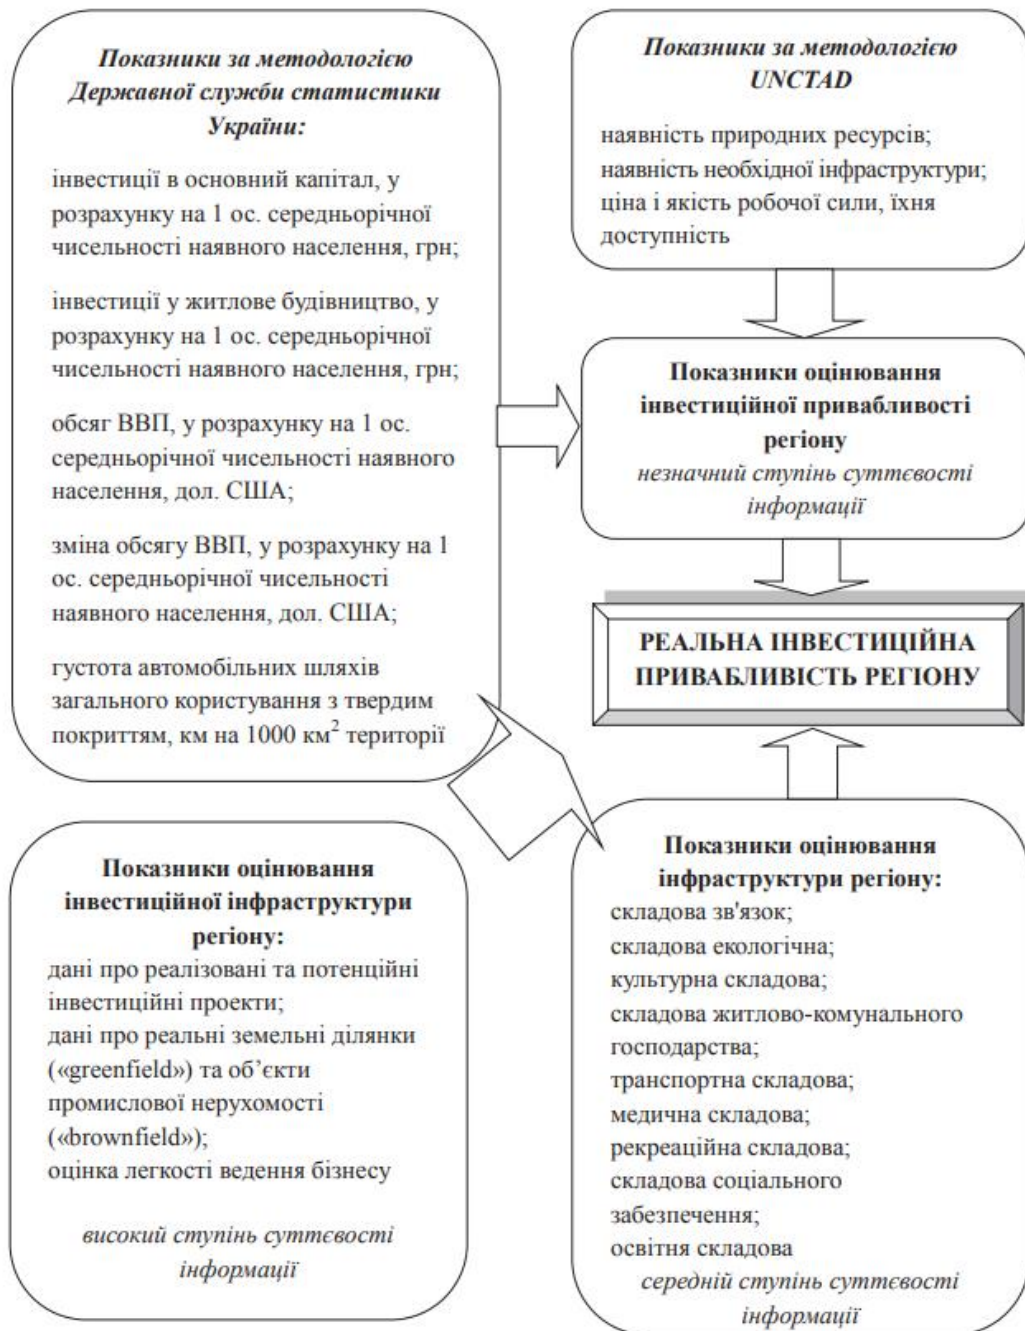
Показники за методологією Державної служби статистики України:

інвестиції в основний капітал, у розрахунку на 1 ос. середньорічної чисельності наявного населення, грн;

інвестиції у житлове будівництво, у розрахунку на 1 ос. середньорічної чисельності наявного населення, грн;

обсяг ВВП, у розрахунку на 1 ос. середньорічної чисельності наявного населення, дол. США;

зміна обсягу ВВП, у розрахунку на 1 ос. середньорічної чисельності наявного населення, дол. США;

густота автомобільних шляхів загального користування з твердим покриттям, км на 1000 км$^2$ території

Показники за методологією UNCTAD

наявність природних ресурсів;
наявність необхідної інфраструктури;
ціна і якість робочої сили, їхня доступність

Показники оцінювання інвестиційної привабливості регіону
незначний ступінь суттєвості інформації

РЕАЛЬНА ІНВЕСТИЦІЙНА ПРИВАБЛИВІСТЬ РЕГІОНУ

Показники оцінювання інвестиційної інфраструктури регіону:
дані про реалізовані та потенційні інвестиційні проекти;
дані про реальні земельні ділянки («greenfield») та об'єкти промислової нерухомості («brownfield»);
оцінка легкості ведення бізнесу

високий ступінь суттєвості інформації

Показники оцінювання інфраструктури регіону:
складова зв'язок;
складова екологічна;
культурна складова;
складова житлово-комунального господарства;
транспортна складова;
медична складова;
рекреаційна складова;
складова соціального забезпечення;
освітня складова
середній ступінь суттєвості інформації